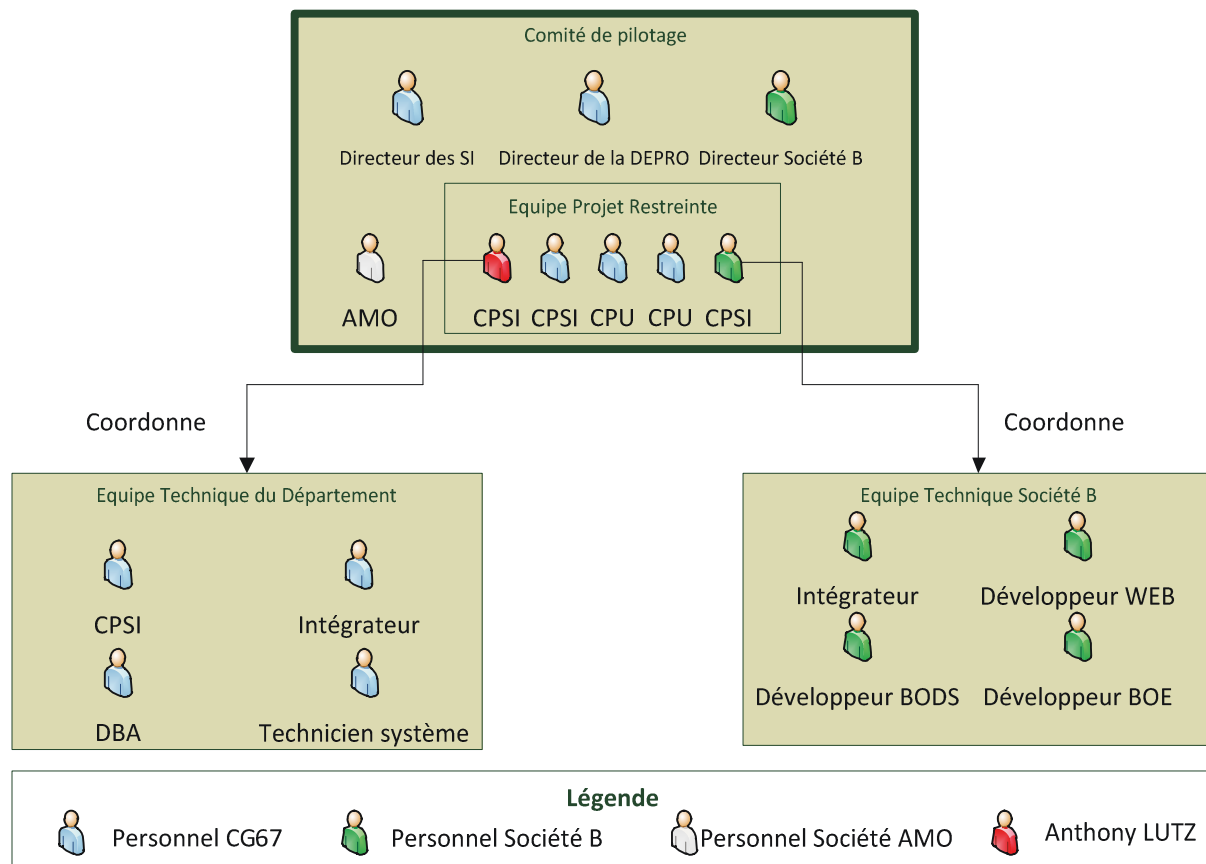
Comité de pilotage

Directeur des SI Directeur de la DEPRO Directeur Société B

Equipe Projet Restreinte

AMO CPSI CPSI CPU CPU CPSI

Coordonne

Coordonne

Equipe Technique du Département

CPSI Intégrateur

DBA Technicien système

Equipe Technique Société B

Intégrateur Développeur WEB

Développeur BODS Développeur BOE

Légende

Personnel CG67 Personnel Société B Personnel Société AMO Anthony LUTZ